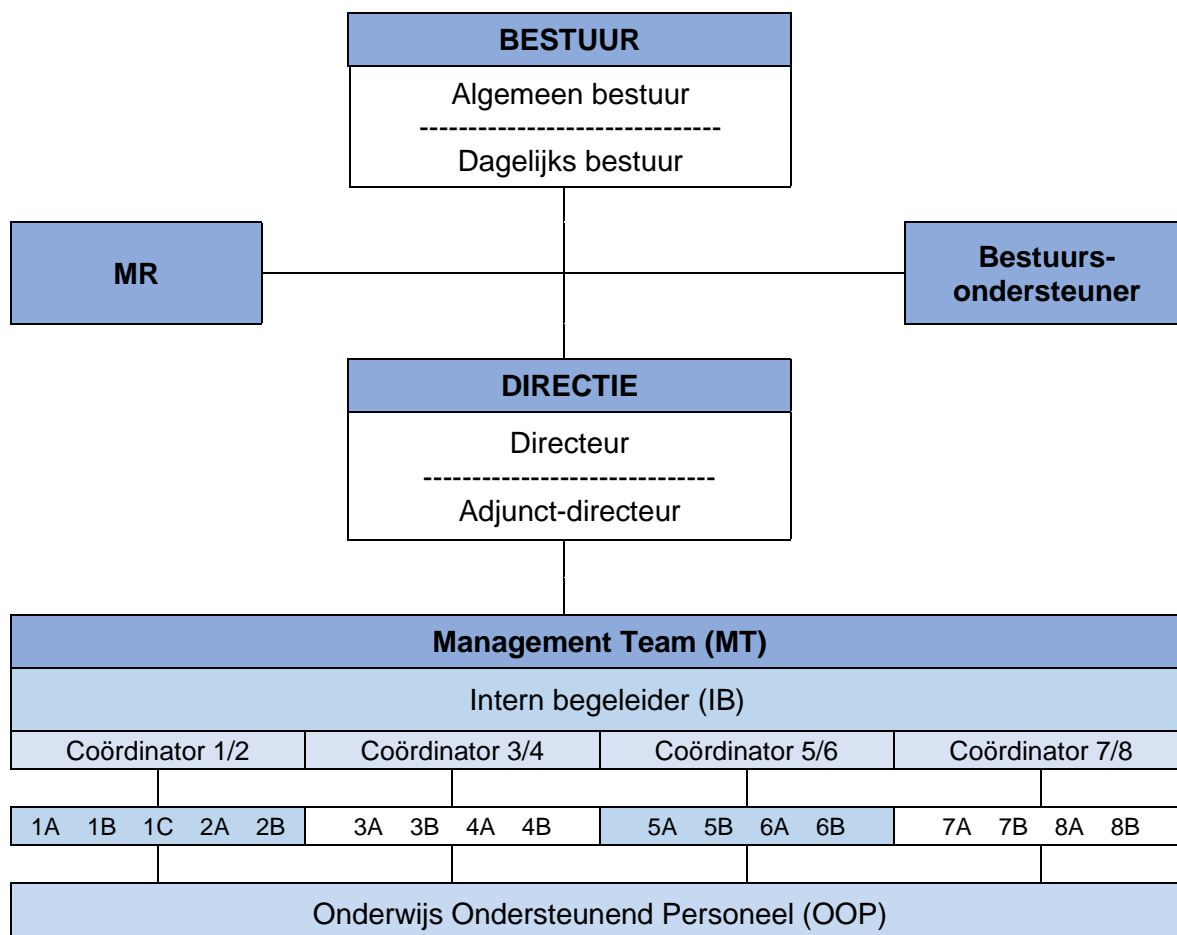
BESTUUR

Algemeen bestuur
------------------------------
Dagelijks bestuur

MR

Bestuurs-ondersteuner

DIRECTIE

Directeur
------------------------------
Adjunct-directeur

Management Team (MT)

Intern begeleider (IB)

Coördinator 1/2 | Coördinator 3/4 | Coördinator 5/6 | Coördinator 7/8

1A 1B 1C 2A 2B | 3A 3B 4A 4B | 5A 5B 6A 6B | 7A 7B 8A 8B

Onderwijs Ondersteunend Personeel (OOP)